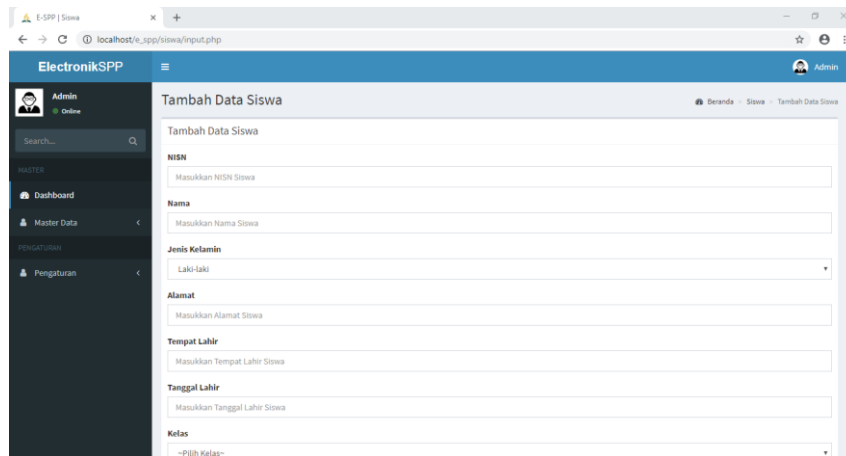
E-SPP | Siswa
×
+

localhost/e_spp/siswa/input.php

ElectronikSPP
Admin

Admin
Online

Search...

MASTER
Dashboard
Master Data
PENGATURAN
Pengaturan

Tambah Data Siswa
Beranda > Siswa > Tambah Data Siswa

Tambah Data Siswa

NISN
Masukkan NISN Siswa

Nama
Masukkan Nama Siswa

Jenis Kelamin
Laki-laki

Alamat
Masukkan Alamat Siswa

Tempat Lahir
Masukkan Tempat Lahir Siswa

Tanggal Lahir
Masukkan Tanggal Lahir Siswa

Kelas
~Pilih Kelas~